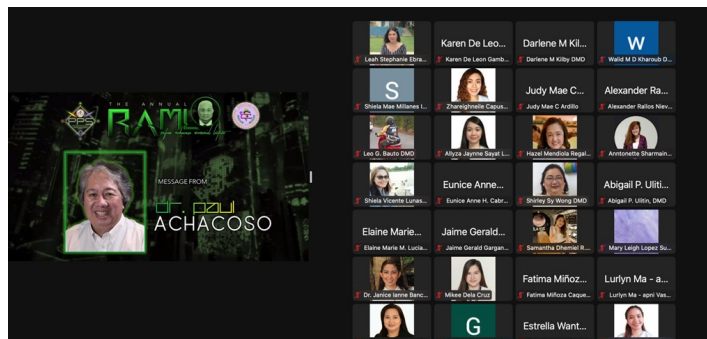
THE ANNUAL RAML

MESSAGE FROM
DR. PAUL ACHACOSO

Leah Stephanie Ebra...
Karen De Leo...
Karen De Leon Gamb...
Darlene M Kil...
Darlene M Kilby DMD
W
Walid M D Kharoub D...
S
Shiela Mae Millanes I...
Zhareighnelle Capus...
Judy Mae C...
Judy Mae C Ardillo
Alexander Ra...
Alexander Rallos Niev...
Leo G. Bauto DMD
Allyza Jaynne Sayat L...
Hazel Mendiola Regal...
Anntonette Sharmain...
Shiela Vicente Lunas...
Eunice Anne...
Eunice Anne H. Cabr...
Shirley Sy Wong DMD
Abigail P. Uliti...
Abigail P. Ulitin, DMD
Elaine Marie...
Elaine Marie M. Lucia...
Jaime Gerald...
Jaime Gerald Gargan...
Samantha Dhemiel R...
Mary Leigh Lopez Su...
Dr. Janice Ianne Banc...
Mikee Dela Cruz
Fatima Miñoz...
Fatima Miñoza Caque...
Lurlyn Ma - a...
Lurlyn Ma - apni Vas...
G
Estrella Want...